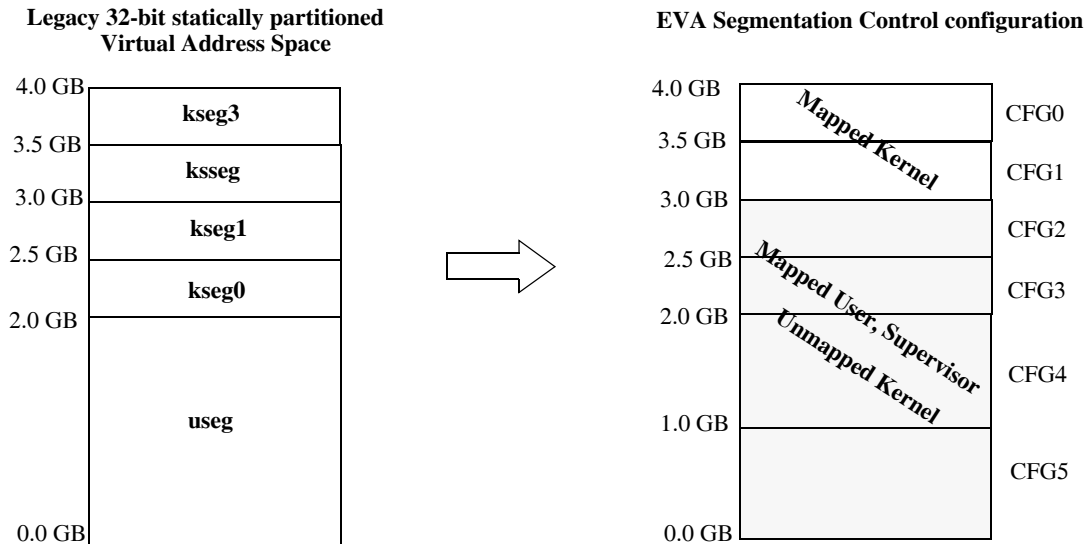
Legacy 32-bit statically partitioned Virtual Address Space

4.0 GB
kseg3
3.5 GB
ksseg
3.0 GB
kseg1
2.5 GB
kseg0
2.0 GB
useg
0.0 GB

EVA Segmentation Control configuration

4.0 GB
3.5 GB
3.0 GB
2.5 GB
2.0 GB
1.0 GB
0.0 GB

Mapped Kernel

Mapped User, Supervisor
Unmapped Kernel

CFG0
CFG1
CFG2
CFG3
CFG4
CFG5